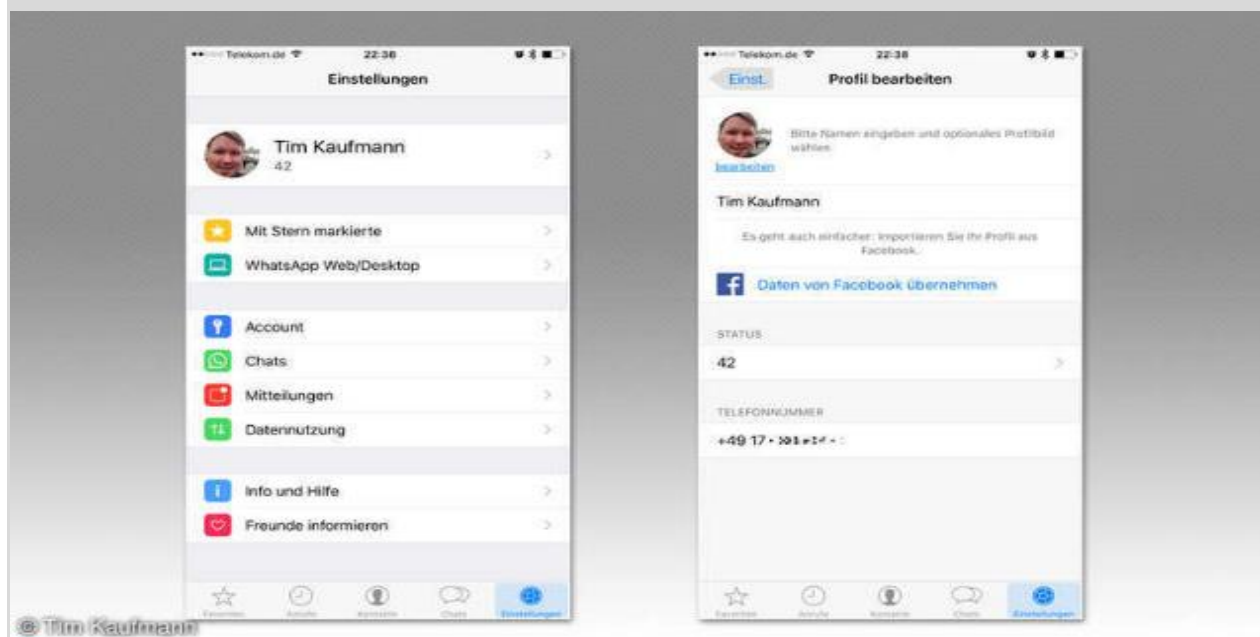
Telekom.de 22:38

Einstellungen

Tim Kaufmann
42

Mit Stern markierte
WhatsApp Web/Desktop

Account
Chats
Mitteilungen
Datennutzung

Info und Hilfe
Freunde informieren

Favoriten Anrufe Kontakte Chats Einstellungen

Telekom.de 22:38

Einst. Profil bearbeiten

Bitte Namen eingeben und optionales Profilbild wählen

bearbeiten

Tim Kaufmann

Es geht auch einfacher: Importieren Sie Ihr Profil aus Facebook.

Daten von Facebook übernehmen

STATUS

42

TELEFONNUMMER

+49 17 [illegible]

Favoriten Anrufe Kontakte Chats Einstellungen

© Tim Kaufmann